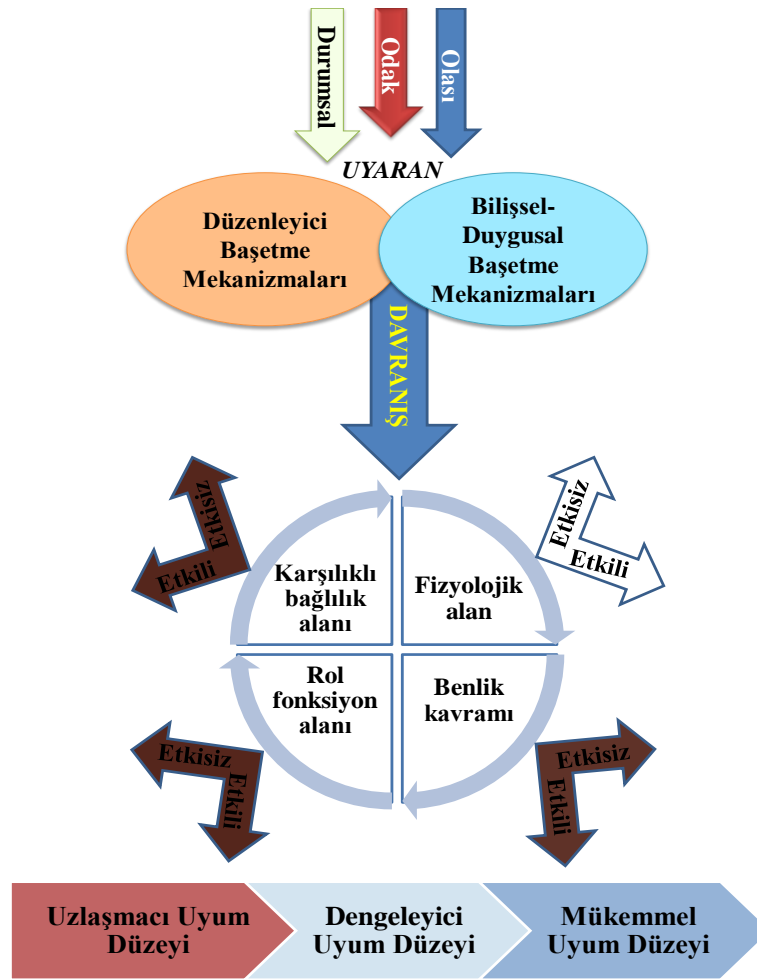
Durumsal
Odak
Olası

UYARAN

Düzenleyici Başetme Mekanizmaları

Bilişsel-Duygusal Başetme Mekanizmaları

DAVRANIŞ

Etkisiz
Etkili

Etkisiz
Etkili

Karşılıklı bağlılık alanı

Fizyolojik alan

Rol fonksiyon alanı

Benlik kavramı

Etkisiz
Etkili

Etkisiz
Etkili

Uzlaşmacı Uyum Düzeyi

Dengeleyici Uyum Düzeyi

Mükemmel Uyum Düzeyi